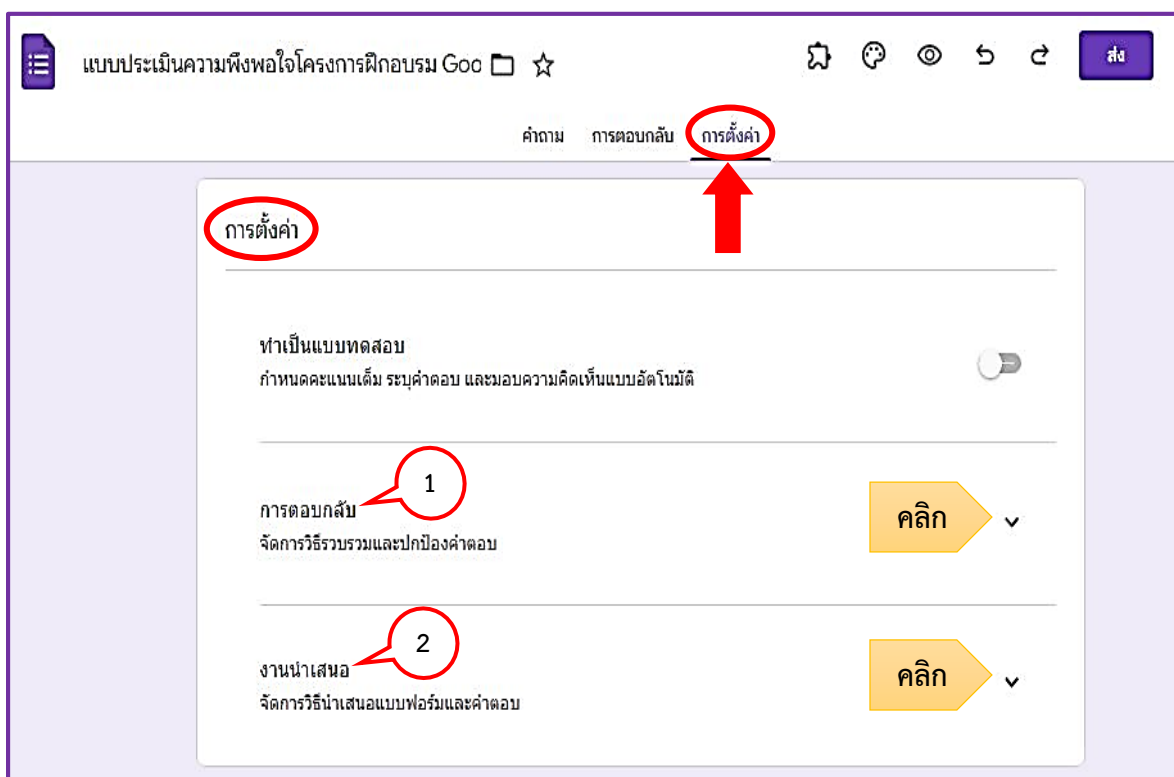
แบบประเมินความพึงพอใจโครงการฝึกอบรม Goo

ส่ง

คำถาม การตอบกลับ การตั้งค่า

การตั้งค่า

ทำเป็นแบบทดสอบ
กำหนดคะแนนเต็ม ระบุคำตอบ และมอบความคิดเห็นแบบอัตโนมัติ

1

การตอบกลับ
จัดการวิธีรวบรวมและปกป้องคำตอบ

คลิก

2

งานนำเสนอ
จัดการวิธีนำเสนอแบบฟอร์มและคำตอบ

คลิก